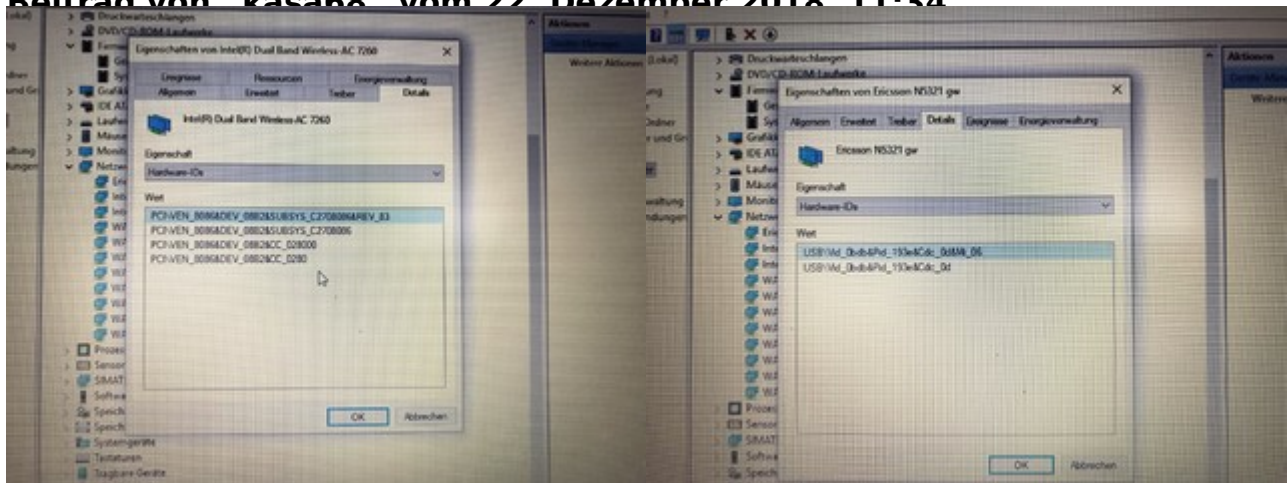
Beitrag von "kasano" vom 22. Dezember 2016, 11:34

Druckwarteschlangen
DVD/CD-ROM-Laufwerke
Eigenschaften von Intel(R) Dual Band Wireless-AC 7260
×
Ereignisse
Ressourcen
Energieverwaltung
Allgemein
Erweitert
Treiber
Details
Intel(R) Dual Band Wireless-AC 7260
Eigenschaft
Hardware-IDs
Wert
PCI\VEN_8086&DEV_08B2&SUBSYS_C2708086&REV_83
PCI\VEN_8086&DEV_08B2&SUBSYS_C2708086
PCI\VEN_8086&DEV_08B2&CC_028000
PCI\VEN_8086&DEV_08B2&CC_0280
OK
Abbrechen
Aktionen
Weitere Aktionen
Grafik
IDE ATA
Laufw
Mäuse
Monit
Netzw
Prozes
Sensor
SIMAT
Softwa
Speich
Speich
Systemgeräte
Tastaturen
Tragbare Geräte

Druckwarteschlangen
DVD/CD-ROM-Laufwerke
Eigenschaften von Ericsson N5321 gw
×
Allgemein
Erweitert
Treiber
Details
Ereignisse
Energieverwaltung
Ericsson N5321 gw
Eigenschaft
Hardware-IDs
Wert
USB\Vid_0bdb&Pid_193e&Cdc_0d&Mi_06
USB\Vid_0bdb&Pid_193e&Cdc_0d
OK
Abbrechen
Aktionen
Weitere
Grafik
IDE AT
Laufw
Mäuse
Monit
Netzw
Prozes
Sensor
SIMAT
Softwa
Speich